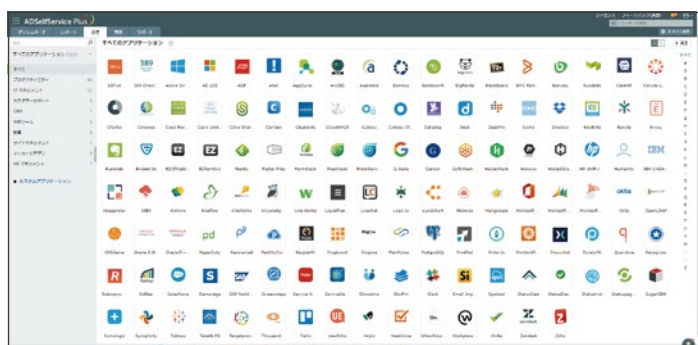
ADSelfService Plus

ダッシュボード　レポート　設定　管理　サポート

すべてのアプリケーション

すべてのアプリケーション

すべて
プロダクティビティ
IT 管理ツール
カスタマーサポート
CRM
分析ツール
財務
セキュリティ
メッセージング
HR マネジメント

カスタムアプリケーション

389 Directory　Active Directory　AD LDS　ADP　Alert　AppDynamics　Asana　Bamboo　Bitbucket　Blackboard　Box　Cisco　Citrix　Confluence　DocuSign　Dropbox　Egnyte　Freshdesk　Freshservice　G Suite　GitHub　GoToMeeting　HP　IBM　Jira　Jive　LastPass　LinkedIn　LogMeIn　Lucidchart　Mailchimp　Marketo　Microsoft　Office 365　Okta　OneLogin　OpenLDAP　Oracle　PagerDuty　Pardot　PeopleSoft　Postgres　PowerBI　Qualys　Rackspace　Salesforce　SAP　ServiceNow　Slack　Smartsheet　Splunk　StatusPage　SugarCRM　Tableau　Trello　Twilio　Workday　Workplace　Zendesk　Zoho